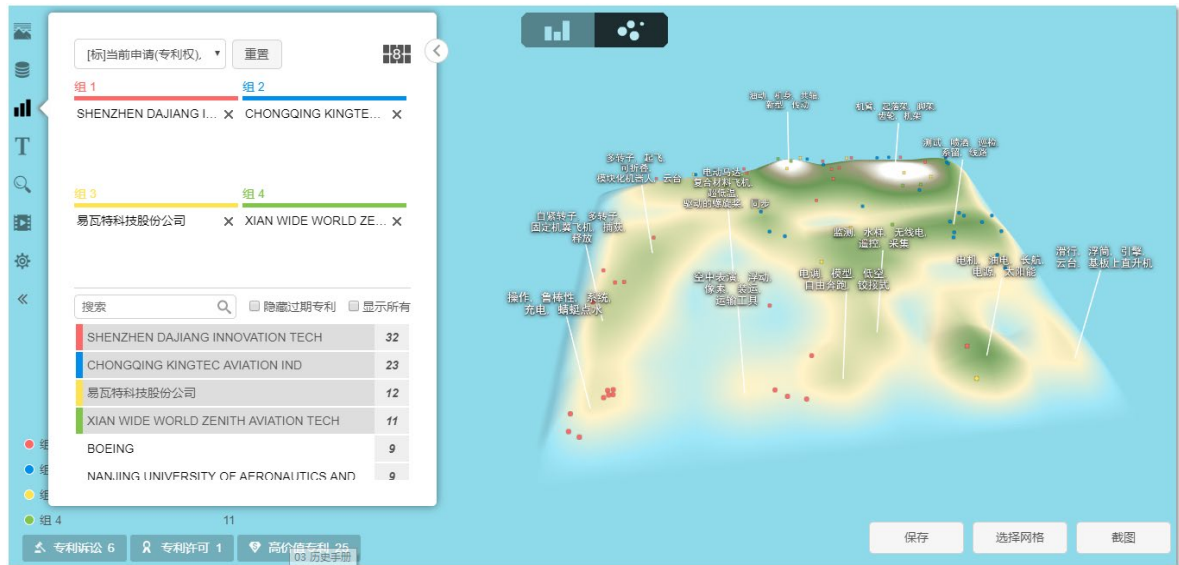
[标]当前申请(专利权), 重置

组 1
SHENZHEN DAJIANG I... ✕
组 2
CHONGQING KINGTE... ✕
组 3
易瓦特科技股份公司 ✕
组 4
XIAN WIDE WORLD ZE... ✕

搜索 隐藏过期专利 显示所有

| | |
|---|---|
| SHENZHEN DAJIANG INNOVATION TECH | 32 |
| CHONGQING KINGTEC AVIATION IND | 23 |
| 易瓦特科技股份公司 | 12 |
| XIAN WIDE WORLD ZENITH AVIATION TECH | 11 |
| BOEING | 9 |
| NANJING UNIVERSITY OF AERONAUTICS AND | 9 |

组 4 11

专利诉讼 6 专利许可 1 高价值专利 25

03 历史手册

多转子、起飞、可折叠、模块化机器人、云台
电动马达、复合材料飞机、翼展、驱动的螺旋桨、同步
直紧转子、多转子、固定机翼飞机、播放、释放
操作、鲁棒性、系统、充电、辅助点水
空中装备、浮动、像素、装置、运输工具
监测、水样、无线电、遥控、采集
电调、模型、低空、自由旁路、致技式
电机、油电、长航、电源、太阳能
滑行、浮筒、引擎、云台、基板上直升机
机翼、起落架、脚架、齿轮、机架
测试、喷洒、巡检、预留、线路

保存 选择网格 截图